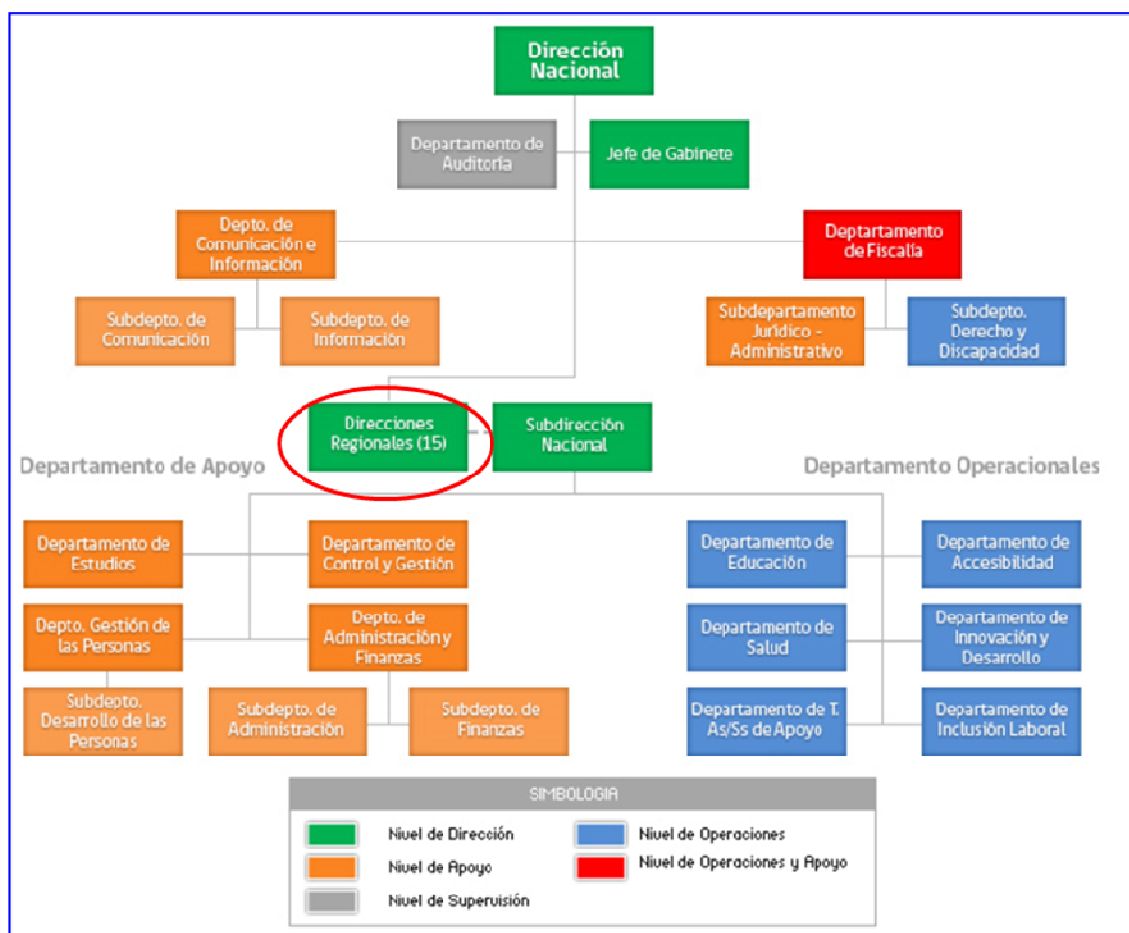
Dirección Nacional

Departamento de Auditoría

Jefe de Gabinete

Depto. de Comunicación e Información

Deptartamento de Fiscalía

Subdepto. de Comunicación

Subdepto. de Información

Subdepartamento Jurídico - Administrativo

Subdepto. Derecho y Discapacidad

Direcciones Regionales (15)

Subdirección Nacional

Departamento de Apoyo

Departamento Operacionales

Departamento de Estudios

Departamento de Control y Gestión

Depto. Gestión de las Personas

Depto. de Administración y Finanzas

Subdepto. Desarrollo de las Personas

Subdepto. de Administración

Subdepto. de Finanzas

Departamento de Educación

Departamento de Accesibilidad

Departamento de Salud

Departamento de Innovación y Desarrollo

Departamento de T. As/Ss de Apoyo

Departamento de Inclusión Laboral

SIMBOLOGIA

Nivel de Dirección

Nivel de Operaciones

Nivel de Apoyo

Nivel de Operaciones y Apoyo

Nivel de Supervisión